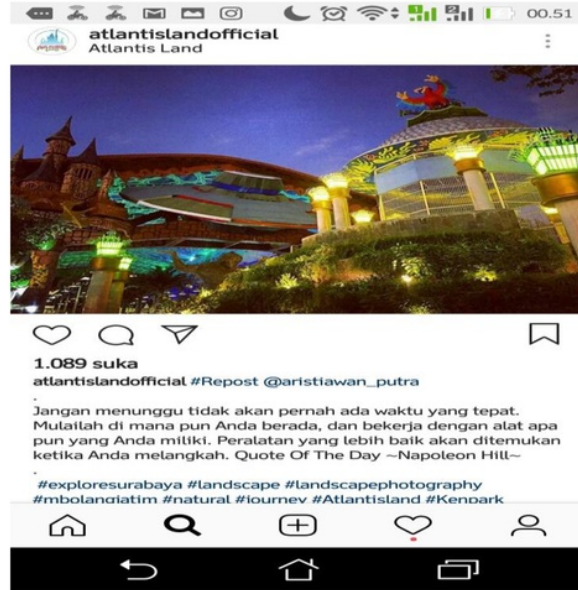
00.51

atlantislandofficial
Atlantis Land

1.089 suka

atlantislandofficial #Repost @aristiawan_putra
.
Jangan menunggu tidak akan pernah ada waktu yang tepat. Mulailah di mana pun Anda berada, dan bekerja dengan alat apa pun yang Anda miliki. Peralatan yang lebih baik akan ditemukan ketika Anda melangkah. Quote Of The Day ~Napoleon Hill~
.
#exploresurabaya #landscape #landscapephotography #mbolangjatim #natural #journey #Atlantisland #Kenpark